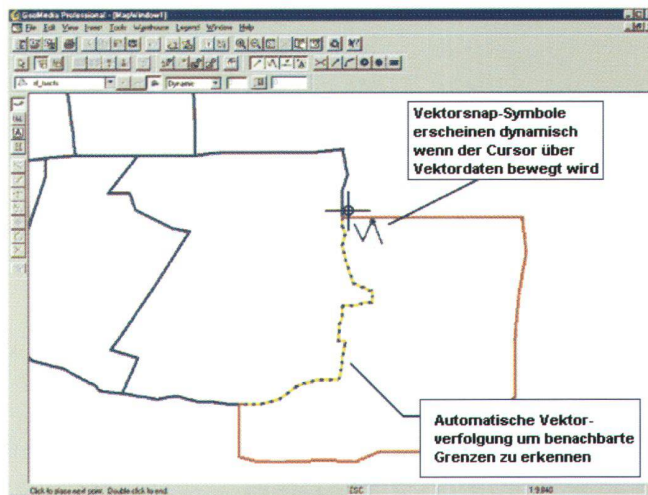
GeoMedia Professional - [MapWindow1]

File Edit View Insert Tools Warehouse Legend Window Help

Dynamic

Vektorsnap-Symbole erscheinen dynamisch wenn der Cursor über Vektordaten bewegt wird

Automatische Vektorverfolgung um benachbarte Grenzen zu erkennen

Click to place next point. Double click to end.

1:9,840